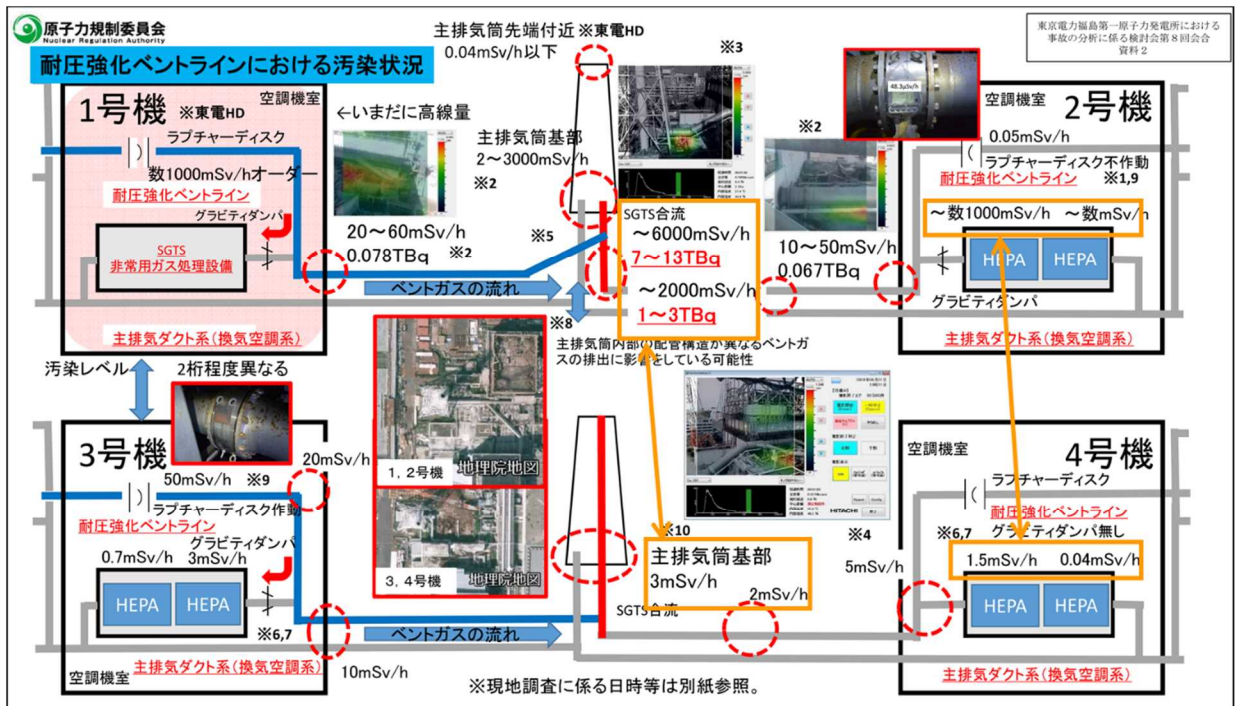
原子力規制委員会
Nuclear Regulation Authority

東京電力福島第一原子力発電所における事故の分析に係る検討会第８回会合
資料２

耐圧強化ベントラインにおける汚染状況

主排気筒先端付近 ※東電HD
0.04mSv/h以下

1号機 ※東電HD
空調機室
ラプチャーディスク
数1000mSv/hオーダー
耐圧強化ベントライン
グラビティダンパ
SGTS
非常用ガス処理設備
主排気ダクト系（換気空調系）

←いまだに高線量
※2
20～60mSv/h
0.078TBq
※2

主排気筒基部
2～3000mSv/h
※3
※5
SGTS合流
～6000mSv/h
7～13TBq
～2000mSv/h
1～3TBq
※8
ベントガスの流れ

※2
10～50mSv/h
0.067TBq

48.3μSv/h

2号機
空調機室
0.05mSv/h
ラプチャーディスク不作動
耐圧強化ベントライン
※1,9
～数1000mSv/h ～数mSv/h
HEPA HEPA
グラビティダンパ
主排気ダクト系（換気空調系）

汚染レベル
2桁程度異なる

主排気筒内部の配管構造が異なるベントガスの排出に影響している可能性

1，2号機 地理院地図
3，4号機 地理院地図

3号機
50mSv/h ※9
20mSv/h
ラプチャーディスク作動
耐圧強化ベントライン
0.7mSv/h
3mSv/h
グラビティダンパ
HEPA HEPA
※6,7
空調機室
主排気ダクト系（換気空調系）
10mSv/h
ベントガスの流れ

※10
主排気筒基部
3mSv/h
2mSv/h
SGTS合流

HITACHI
※4
5mSv/h

4号機
空調機室
ラプチャーディスク
耐圧強化ベントライン
※6,7
グラビティダンパ無し
1.5mSv/h 0.04mSv/h
HEPA HEPA
主排気ダクト系（換気空調系）

※現地調査に係る日時等は別紙参照。